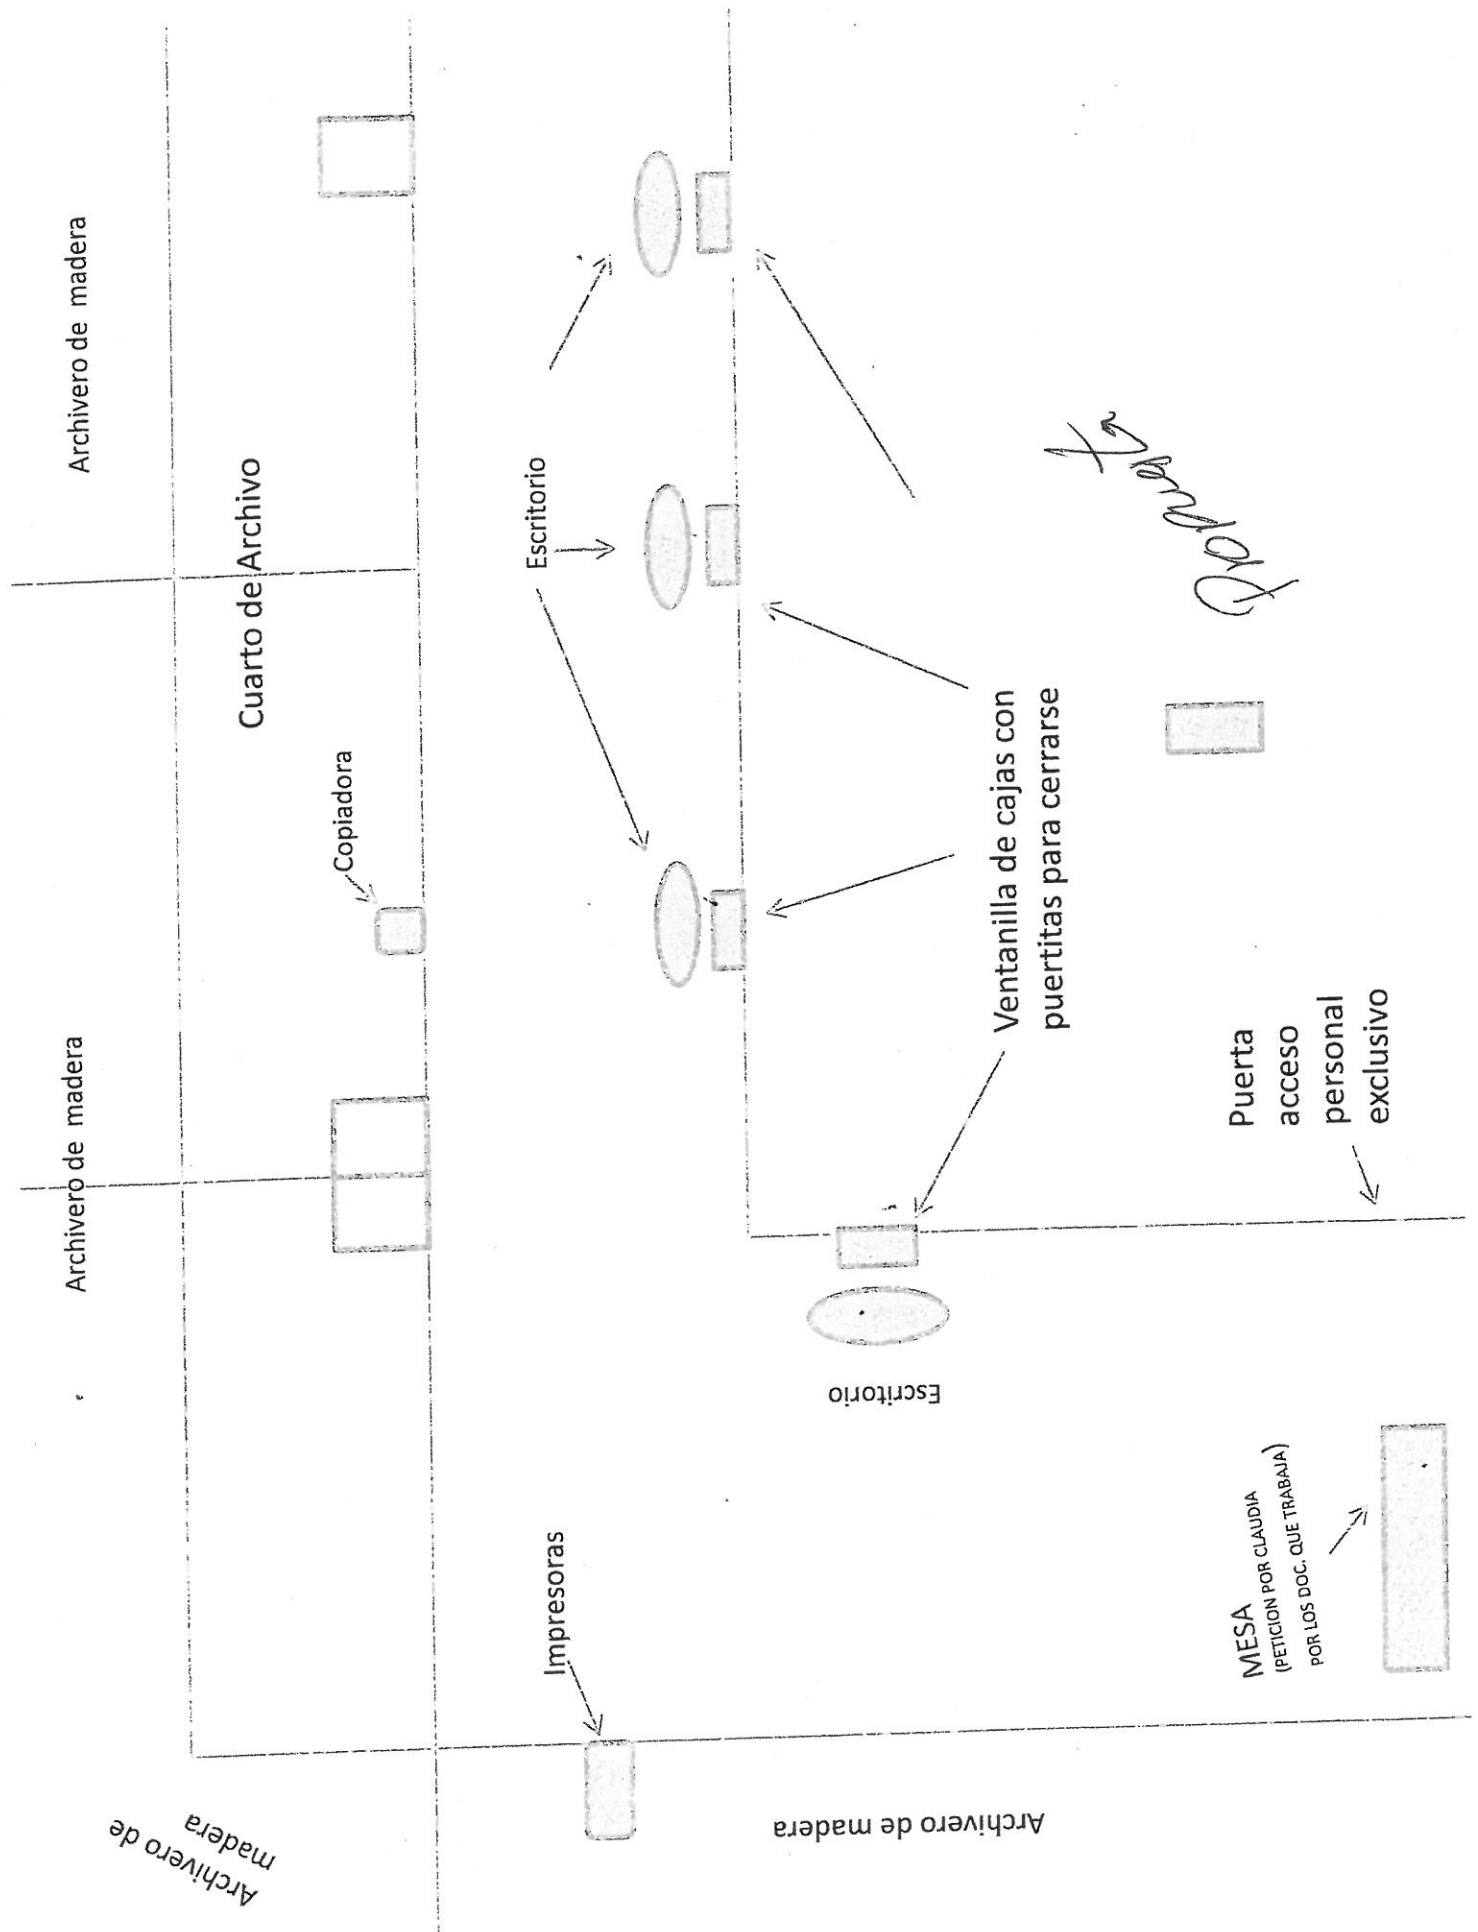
Archivero de madera

Cuarto de Archivo

Copiadora

Archivero de madera

Escritorio

Ventanilla de cajas con puertitas para cerrarse

Puerta acceso personal exclusivo

Escritorio

Impresoras

MESA (PETICION POR CLAUDIA POR LOS DOC. QUE TRABAJA)

Archivero de madera

Archivero de madera